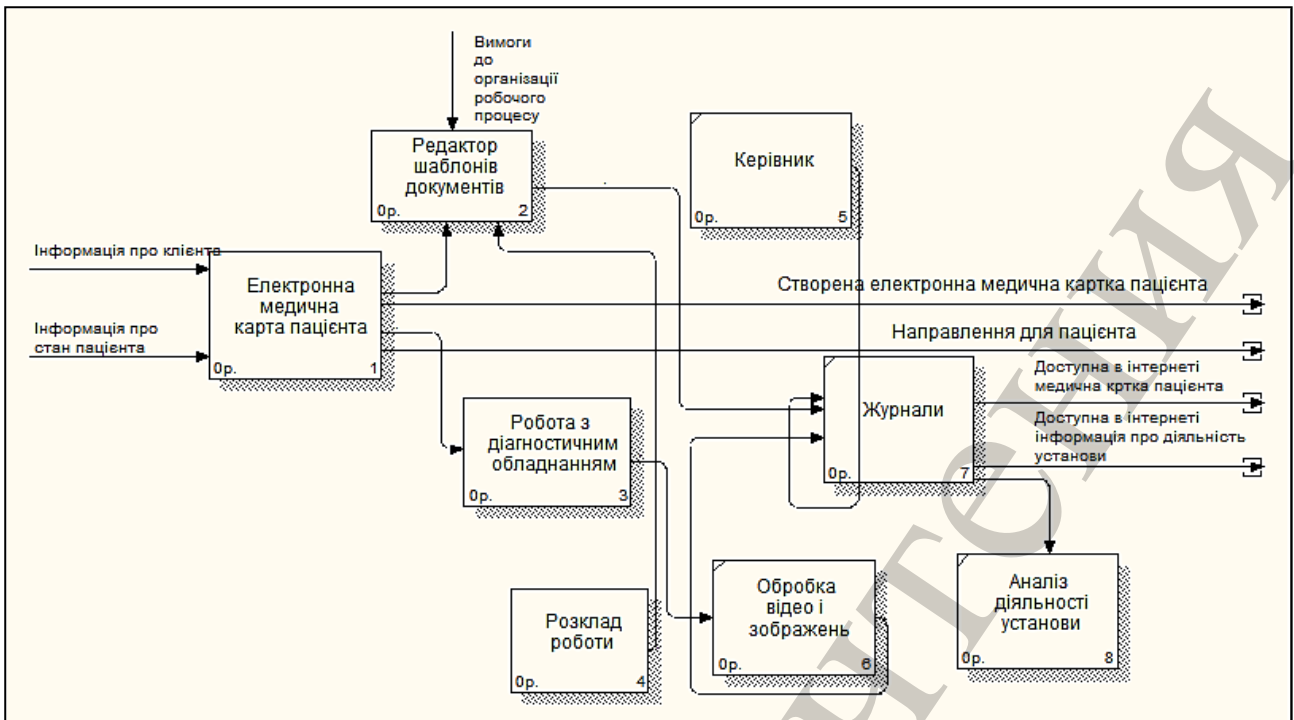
Вимоги до організації робочого процесу

Редактор шаблонів документів
0р. 2

Керівник
0р. 5

Інформація про клієнта

Електронна медична карта пацієнта
0р. 1

Інформація про стан пацієнта

Створена електронна медична картка пацієнта

Направлення для пацієнта

Доступна в інтернеті медична кртка пацієнта

Доступна в інтернеті інформація про діяльність установи

Робота з діагностичним обладнанням
0р. 3

Журнали
0р. 7

Розклад роботи
0р. 4

Обробка відео і зображень
0р. 6

Аналіз діяльності установи
0р. 8

ЯТИЧНЯ